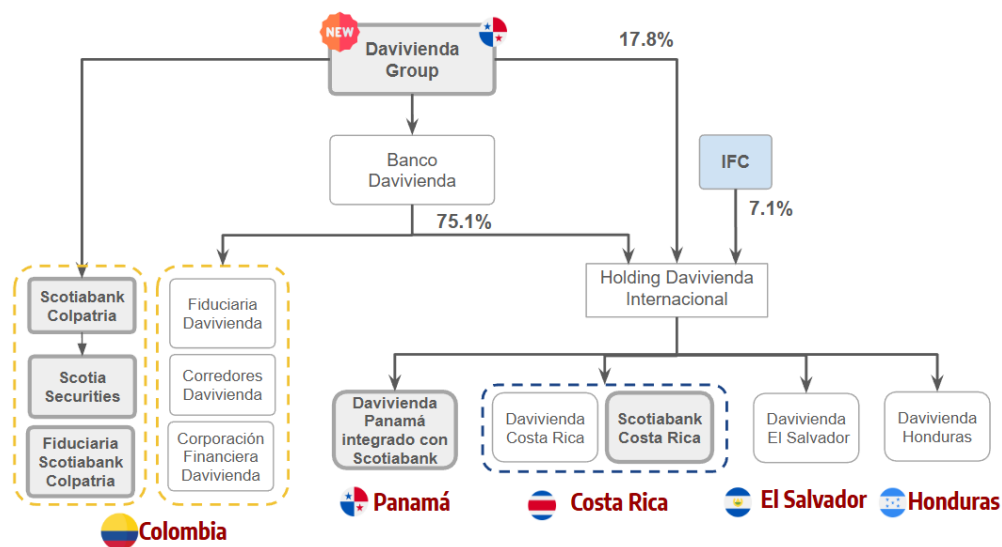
NEW

Davivienda Group

17.8%

Banco Davivienda

IFC

75.1%

7.1%

Holding Davivienda Internacional

Scotiabank Colpatria

Scotia Securities

Fiduciaria Scotiabank Colpatria

Fiduciaria Davivienda

Corredores Davivienda

Corporación Financiera Davivienda

Davivienda Panamá integrado con Scotiabank

Davivienda Costa Rica

Scotiabank Costa Rica

Davivienda El Salvador

Davivienda Honduras

Colombia

Panamá

Costa Rica

El Salvador

Honduras